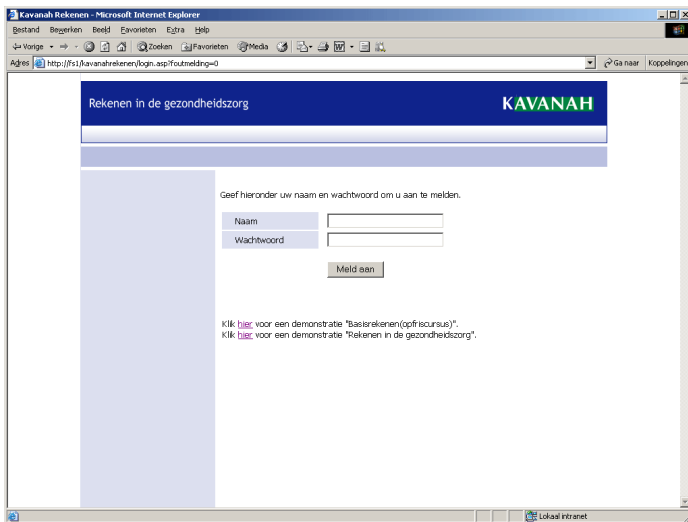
Kavanah Rekenen - Microsoft Internet Explorer

Bestand Bewerken Beeld Favorieten Extra Help

Vorige Zoeken Favorieten Media

Adres http://fs1/kavanahrekenen/login.asp?foutmelding=0

Ga naar Koppelingen

Rekenen in de gezondheidszorg

KAVANAH

Geef hieronder uw naam en wachtwoord om u aan te melden.

| Naam | |
|---|---|
| Wachtwoord | |

Meld aan

Klik hier voor een demonstratie "Basisrekenen(opfriscursus)".
Klik hier voor een demonstratie "Rekenen in de gezondheidszorg".

Lokaal intranet